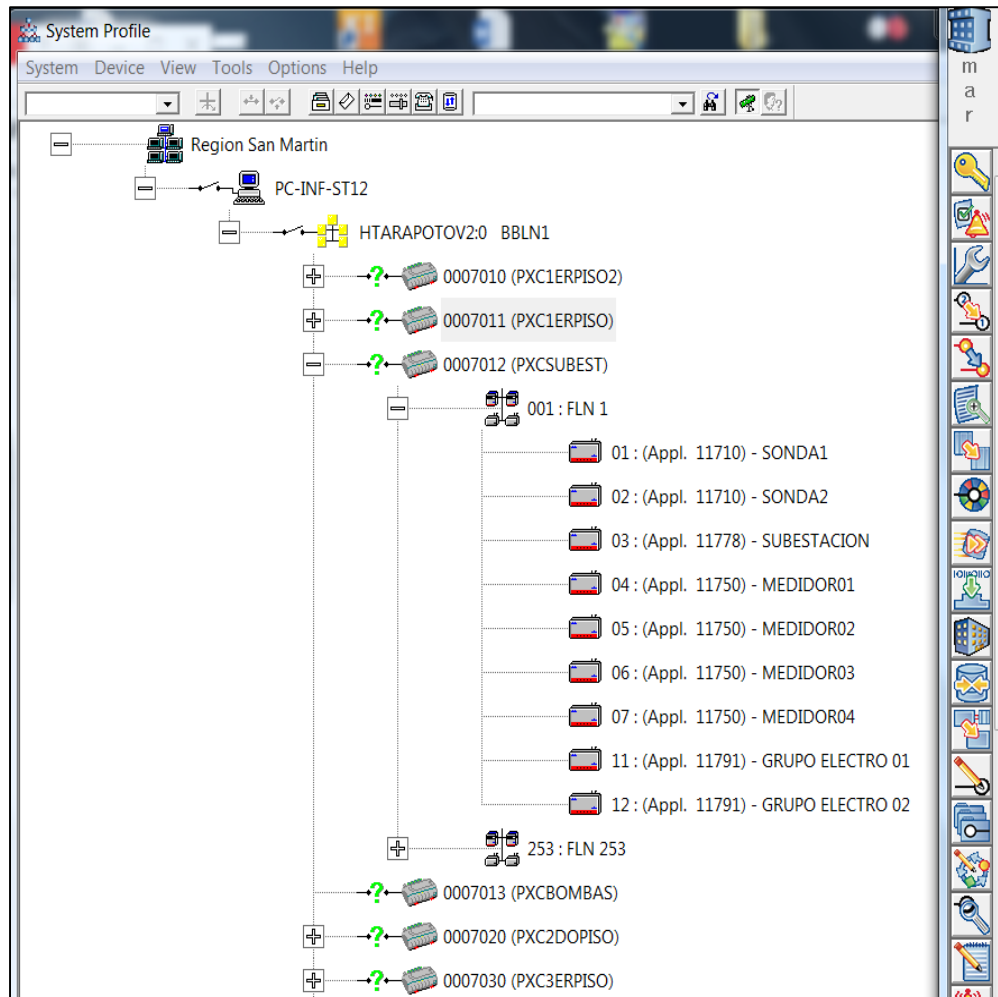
System Profile

System Device View Tools Options Help

m
a
r

Region San Martin

PC-INF-ST12

HTARAPOTOV2:0 BBLN1

0007010 (PXC1ERPISO2)

0007011 (PXC1ERPISO)

0007012 (PXCSUBEST)

001 : FLN 1

01 : (Appl. 11710) - SONDA1

02 : (Appl. 11710) - SONDA2

03 : (Appl. 11778) - SUBESTACION

04 : (Appl. 11750) - MEDIDOR01

05 : (Appl. 11750) - MEDIDOR02

06 : (Appl. 11750) - MEDIDOR03

07 : (Appl. 11750) - MEDIDOR04

11 : (Appl. 11791) - GRUPO ELECTRO 01

12 : (Appl. 11791) - GRUPO ELECTRO 02

253 : FLN 253

0007013 (PXCBOMBAS)

0007020 (PXC2DOPISO)

0007030 (PXC3ERPISO)